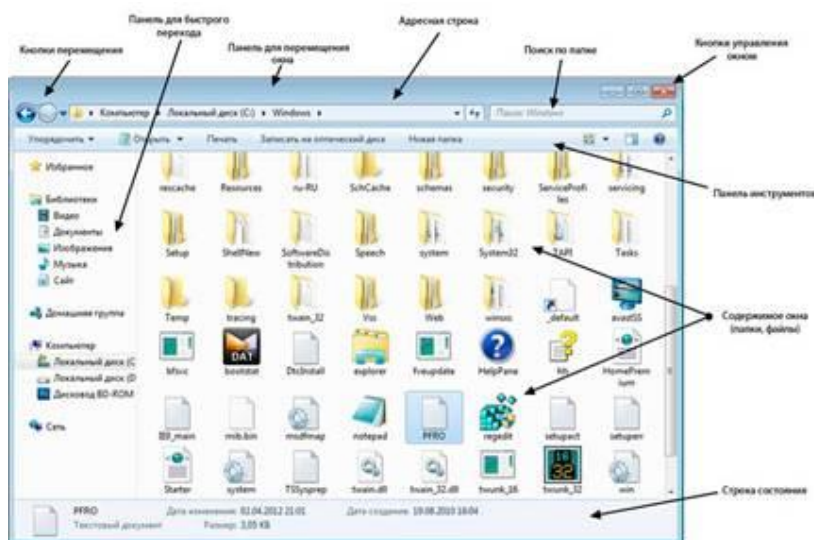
Панель для быстрого перехода

Адресная строка

Кнопки перемещения

Панель для перемещения окна

Поиск по папке

Кнопки управления окном

Компьютер ▸ Локальный диск (C:) ▸ Windows ▸

Поиск: Windows

Упорядочить ▾ Открыть ▾ Печать Записать на оптический диск Новая папка

Избранное

Библиотеки
Видео
Документы
Изображения
Музыка
Сайт

Домашняя группа

Компьютер
Локальный диск (C
Локальный диск (D
Дисковод BD-ROM

Сеть

rescache Resources ru-RU SchCache schemas security ServiceProfiles servicing

Setup ShellNew SoftwareDistribution Speech system System32 TAPI Tasks

Temp tracing twain_32 Vss Web winsxs _default avast5

bfsvc bootstat DtcInstall explorer fveupdate HelpPane hh HomePremium

B9_main mib.bin msdfmap notepad PFRO regedit setupact setuperr

Starter system TSSysprep twain.dll twain_32.dll twunk_16 twunk_32 win

Панель инструментов

Содержимое окна (папки, файлы)

Строка состояния

PFRO Дата изменения: 02.04.2012 21:01 Дата создания: 19.08.2010 16:04
Текстовый документ Размер: 3,05 КБ